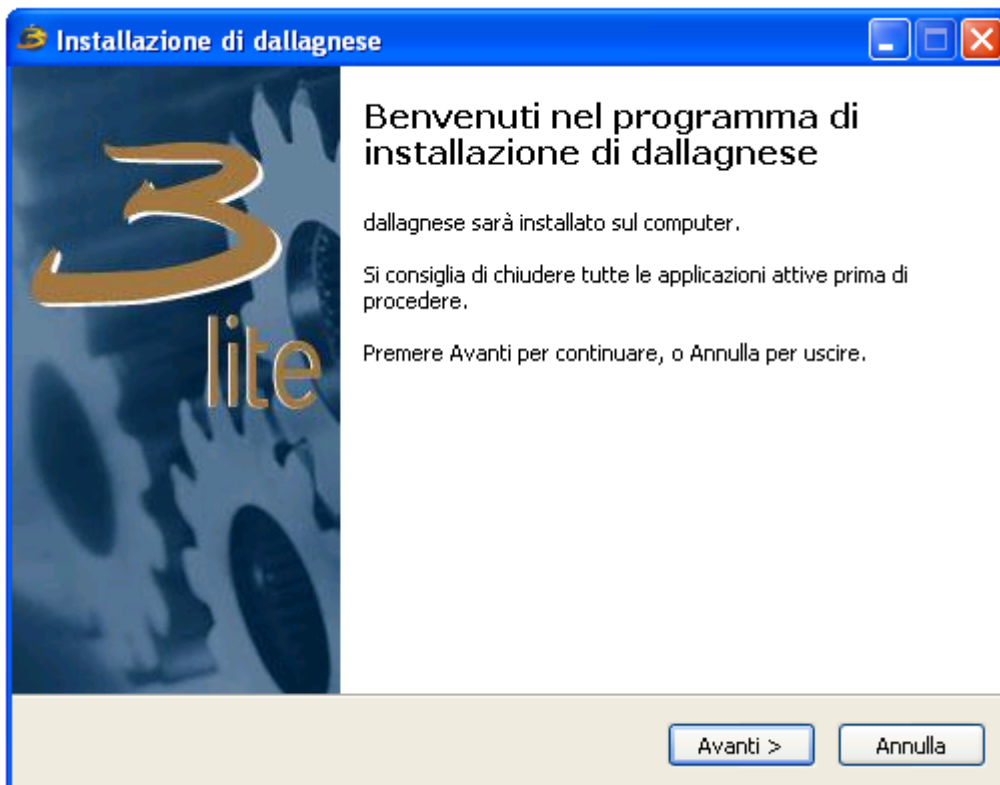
Installazione di dallagnese

3
lite

Benvenuti nel programma di installazione di dallagnese

dallagnese sarà installato sul computer.

Si consiglia di chiudere tutte le applicazioni attive prima di procedere.

Premere Avanti per continuare, o Annulla per uscire.

Avanti >

Annulla